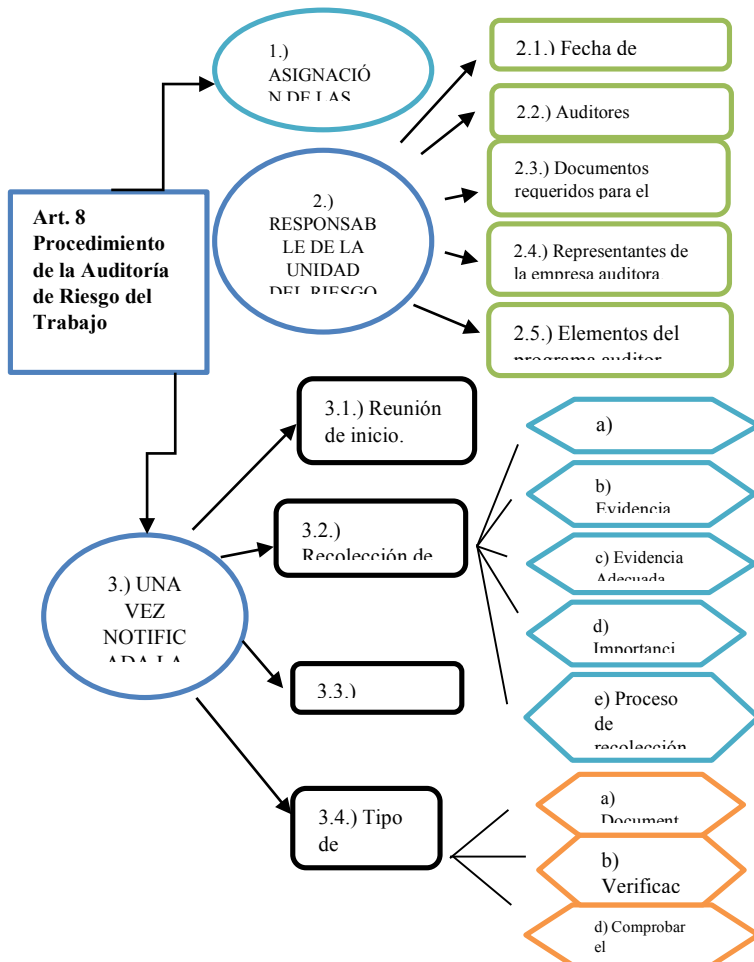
Art. 8 Procedimiento de la Auditoría de Riesgo del Trabajo

1.) ASIGNACIÓ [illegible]

2.) RESPONSABLE DE LA UNIDAD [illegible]

2.1.) Fecha de

2.2.) Auditores

2.3.) Documentos requeridos para el

2.4.) Representantes de la empresa auditora

2.5.) Elementos del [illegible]

3.) UNA VEZ NOTIFIC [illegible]

3.1.) Reunión de inicio.

3.2.) Recolección de

3.3.)

3.4.) Tipo de

a)

b) Evidencia

c) Evidencia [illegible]

d) Importanci

e) Proceso de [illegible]

a) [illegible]

b) Verificac

d) Comprobar el